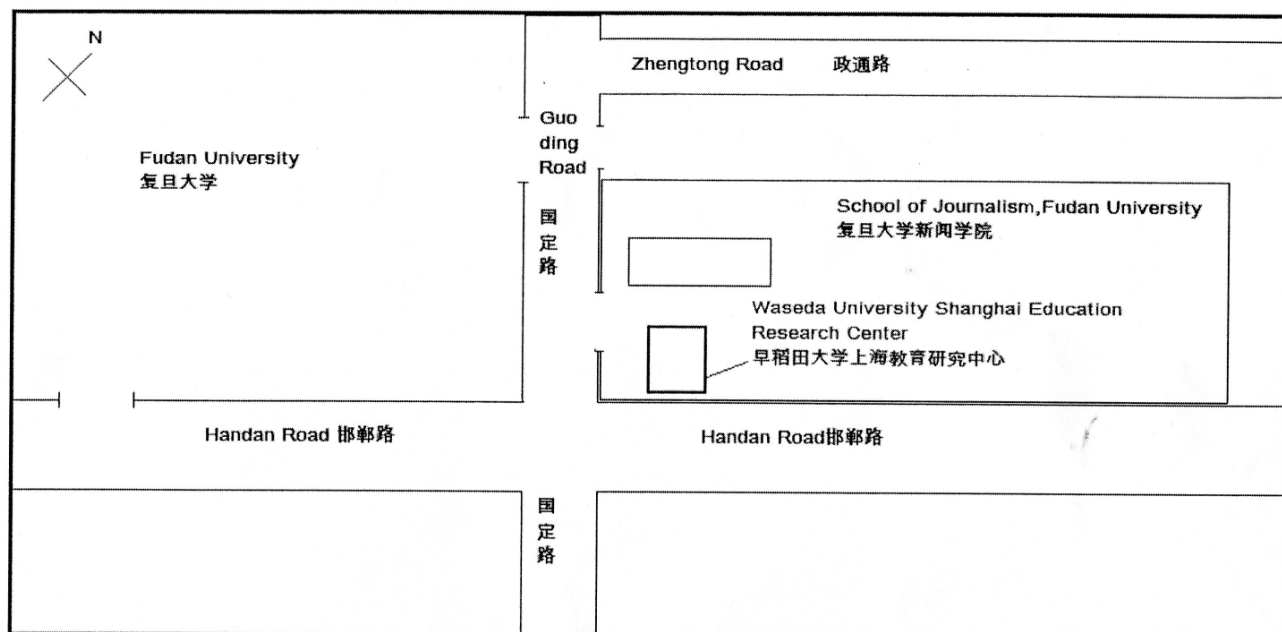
N

Zhengtong Road 政通路

Fudan University
复旦大学

Guo ding Road

国定路

School of Journalism,Fudan University
复旦大学新闻学院

Waseda University Shanghai Education Research Center
早稻田大学上海教育研究中心

Handan Road 邯郸路

Handan Road邯郸路

国定路